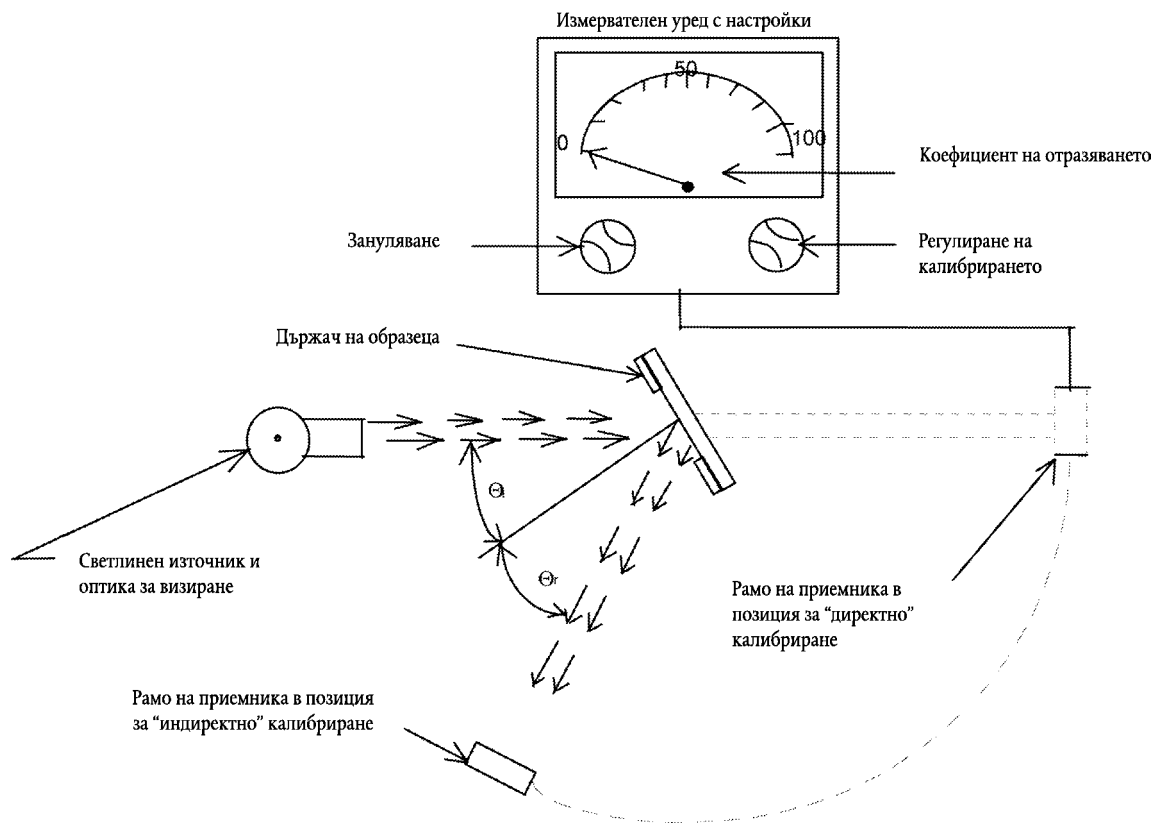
Измервателен уред с настройки

50

0

100

Коефициент на отразяването

Зануляване

Регулиране на калибрирането

Държач на образеца

$\Theta_i$

$\Theta_r$

Светлинен източник и оптика за визиране

Рамо на приемника в позиция за “директно” калибриране

Рамо на приемника в позиция за “индиректно” калибриране